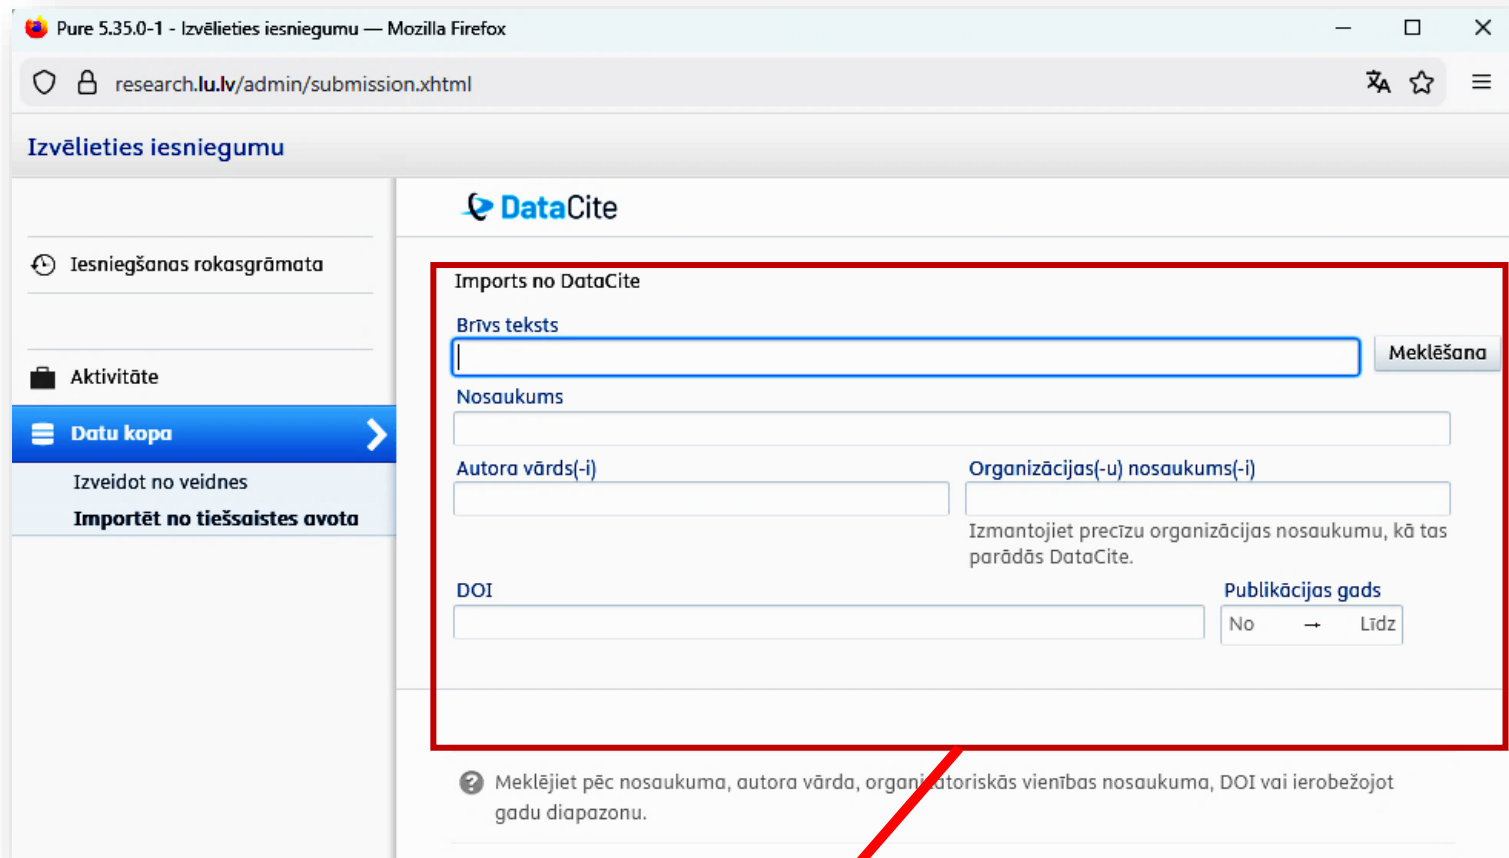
Pure 5.35.0-1 - Izvēlieties iesniegumu — Mozilla Firefox

research.lu.lv/admin/submission.xhtml

Izvēlieties iesniegumu

Iesniegšanas rokasgrāmata

Aktivitāte

Datu kopa

Izveidot no veidnes

Importēt no tiešsaistes avota

DataCite

Imports no DataCite

Brīvs teksts

Meklēšana

Nosaukums

Autora vārds(-i)

Organizācijas(-u) nosaukums(-i)

Izmantojiet precīzu organizācijas nosaukumu, kā tas parādās DataCite.

DOI

Publikācijas gads

No → Līdz

Meklējiet pēc nosaukuma, autora vārda, organi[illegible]atoriskās vienības nosaukuma, DOI vai ierobežojot gadu diapazonu.